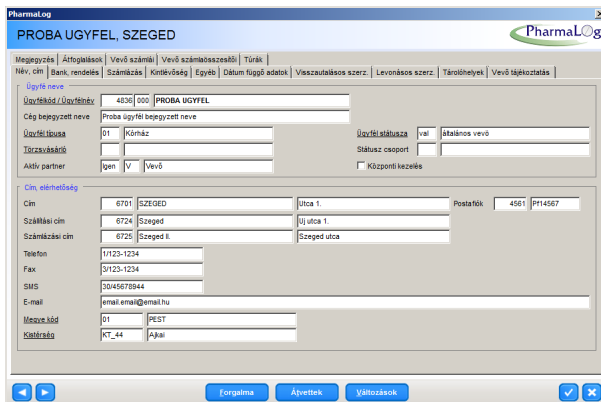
PharmaLog

PROBA UGYFEL, SZEGED

PharmaLog

Megjegyzés | Átfoglalások | Vevő számlái | Vevő számlaösszesítői | Túrák

Név, cím | Bank, rendelés | Számlázás | Kintlévőség | Egyéb | Dátum függő adatok | Visszautalásos szerz. | Levonásos szerz. | Tárolóhelyek | Vevő tájékoztatás

Ügyfél neve

Ügyfélkód / Ügyfélnév 4836 000 PROBA UGYFEL

Cég bejegyzett neve Proba ügyfél bejegyzett neve

Ügyfél típusa 01 Kórház

Ügyfél státusza val általános vevő

Törzsvásárló

Státusz csoport

Aktív partner Igen V Vevő

Központi kezelés

Cím, elérhetőség

Cím 6701 SZEGED Utca 1.

Postafiók 4561 Pf14567

Szállítási cím 6724 Szeged Uj utca 1.

Számlázási cím 6725 Szeged II. Szeged utca

Telefon 1/123-1234

Fax 3/123-1234

SMS 30/45678944

E-mail email.email@email.hu

Megye kód 01 PEST

Kistérség KT_44 Ajkai

Forgalma | Átvettek | Változások